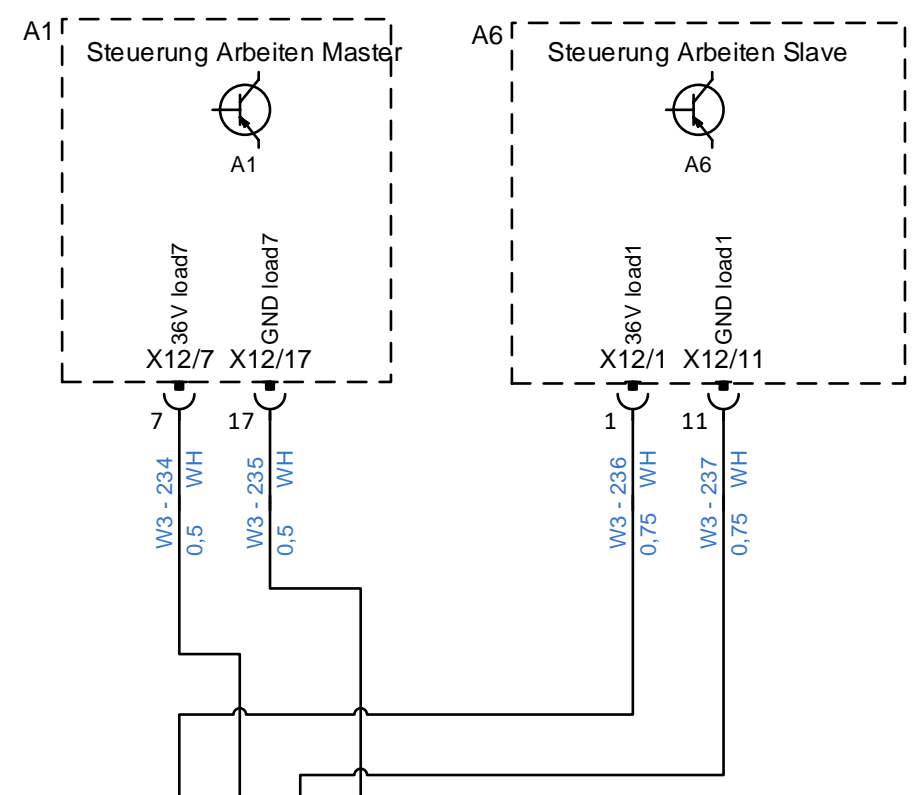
A1
Steuerung Arbeiten Master
A1
36V load7
GND load7
X12/7 X12/17
7
17
W3 - 234 WH
0,5
W3 - 235 WH
0,5

A6
Steuerung Arbeiten Slave
A6
36V load1
GND load1
X12/1 X12/11
1
11
W3 - 236 WH
0,75
W3 - 237 WH
0,75